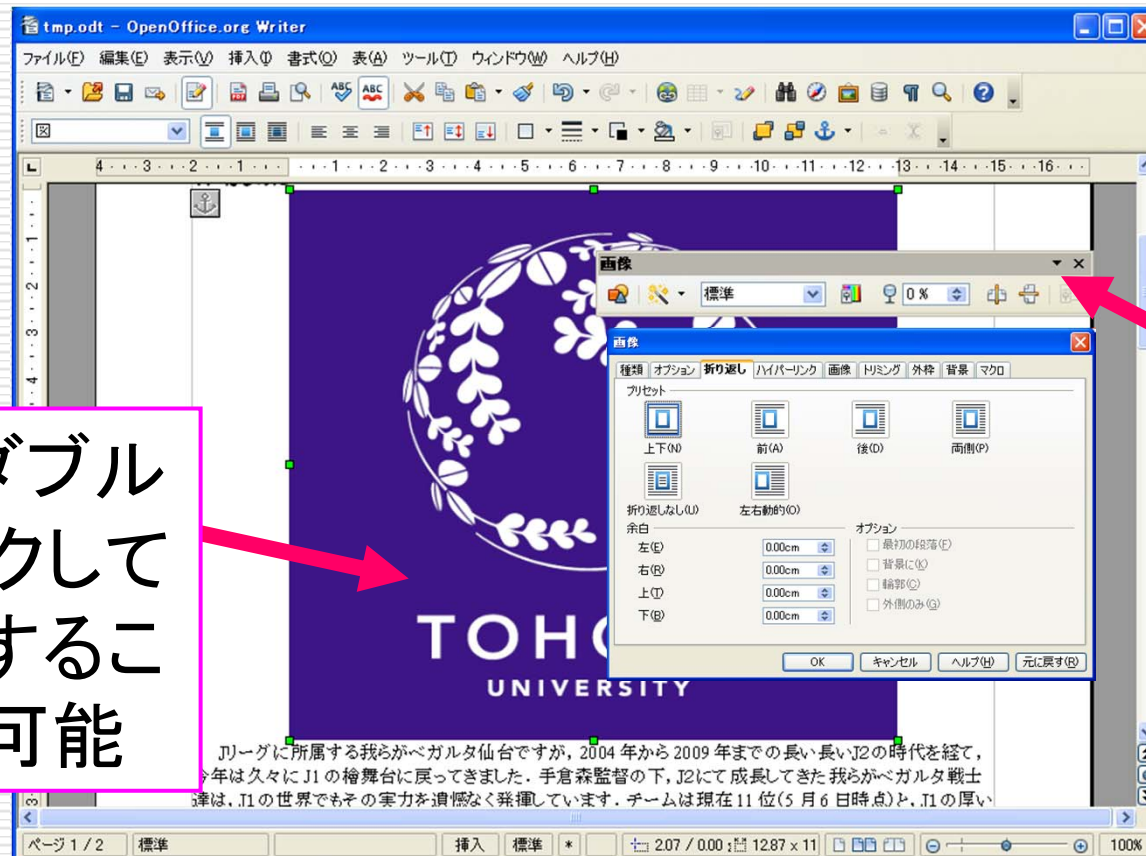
tmp.odt - OpenOffice.org Writer

ファイル(F) 編集(E) 表示(V) 挿入(I) 書式(O) 表(A) ツール(T) ウィンドウ(W) ヘルプ(H)

図

画像

標準

0 %

画像

種類 オプション 折り返し ハイパーリンク 画像 トリミング 外枠 背景 マクロ

プリセット

上下(N) 前(A) 後(D) 両側(P)

折り返しなし(U) 左右動的(O)

余白

左(E) 0.00cm

右(R) 0.00cm

上(T) 0.00cm

下(B) 0.00cm

オプション

最初の段落(F)

背景に(K)

輪郭(C)

外側のみ(G)

OK キャンセル ヘルプ(H) 元に戻す(R)

TOHO

UNIVERSITY

ダブル
クして
するこ
可能

Jリーグに所属する我らがベガルタ仙台ですが，2004 年から 2009 年までの長い長い J2 の時代を経て，今年は久々に J1 の檜舞台に戻ってきました．手倉森監督の下，J2 にて成長してきた我らがベガルタ戦士達は，J1 の世界でもその実力を遺憾なく発揮しています．チームは現在 11 位(5 月 6 日時点)と，J1 の厚い

ページ 1 / 2 標準 挿入 標準 * 2.07 / 0.00 12.87 x 11 100%